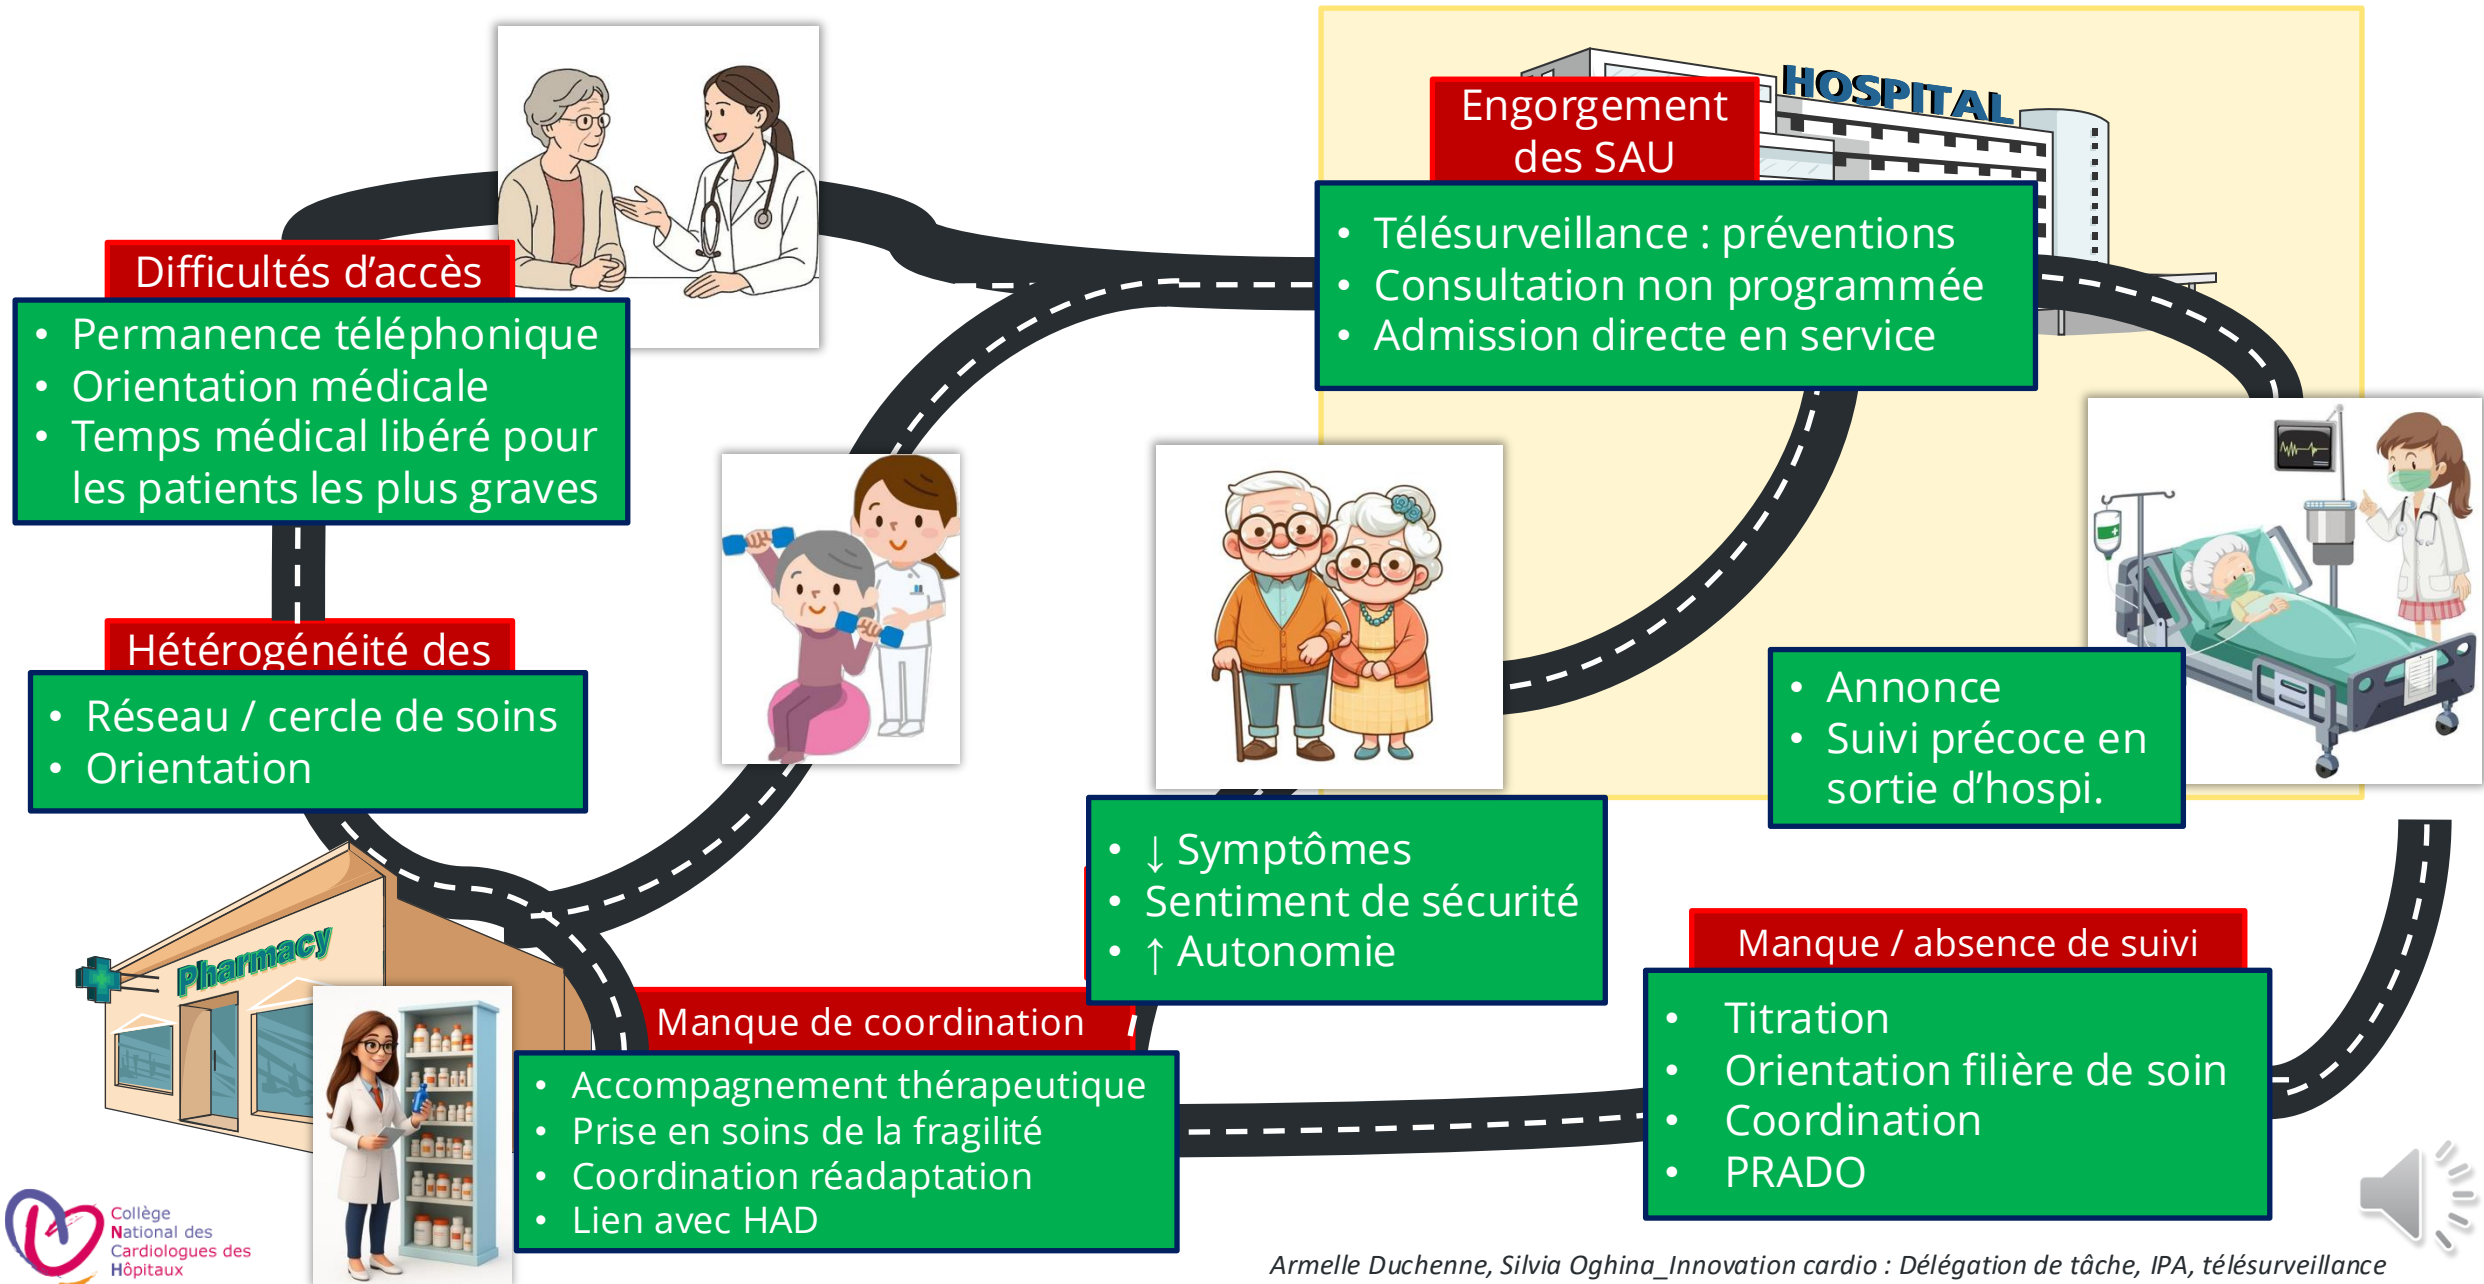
Difficultés d'accès

- Permanence téléphonique
- Orientation médicale
- Temps médical libéré pour les patients les plus graves

Hétérogénéité des

- Réseau / cercle de soins
- Orientation

Engorgement des SAU

HOSPITAL

- Télésurveillance : préventions
- Consultation non programmée
- Admission directe en service

- Annonce
- Suivi précoce en sortie d'hospi.

- ↓ Symptômes
- Sentiment de sécurité
- ↑ Autonomie

Pharmacy

Manque de coordination

- Accompagnement thérapeutique
- Prise en soins de la fragilité
- Coordination réadaptation
- Lien avec HAD

Manque / absence de suivi

- Titration
- Orientation filière de soin
- Coordination
- PRADO

Collège National des Cardiologues des Hôpitaux

Armelle Duchenne, Silvia Oghina_Innovation cardio : Délégation de tâche, IPA, télésurveillance